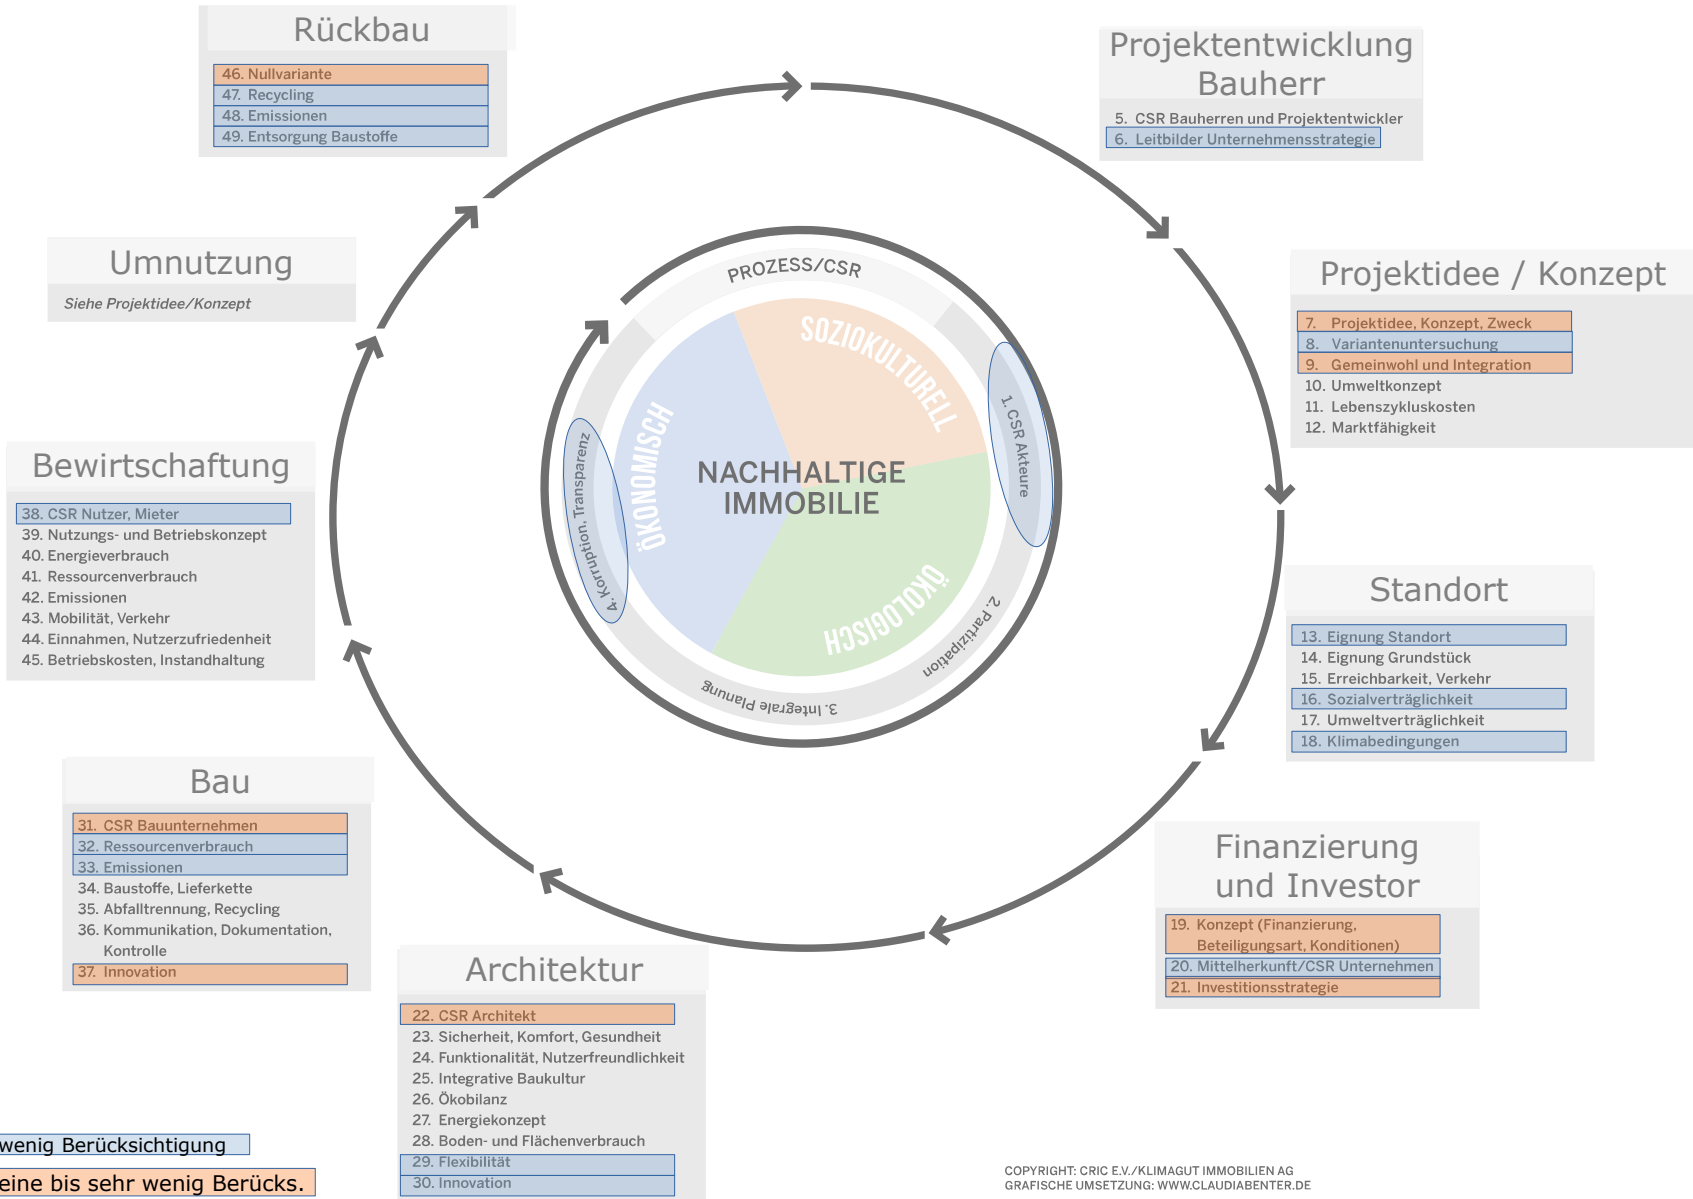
Rückbau

46. Nullvariante
47. Recycling
48. Emissionen
49. Entsorgung Baustoffe

Projektentwicklung Bauherr

5. CSR Bauherren und Projektentwickler
6. Leitbilder Unternehmensstrategie

Umnutzung

Siehe Projektidee/Konzept

Projektidee / Konzept

7. Projektidee, Konzept, Zweck
8. Variantenuntersuchung
9. Gemeinwohl und Integration
10. Umweltkonzept
11. Lebenszykluskosten
12. Marktfähigkeit

PROZESS/CSR

SOZIOKULTURELL

ÖKONOMISCH

ÖKOLOGISCH

NACHHALTIGE IMMOBILIE

1. CSR Akteure

2. Partizipation

3. Integrale Planung

4. Korruption. Transparenz

Bewirtschaftung

38. CSR Nutzer, Mieter
39. Nutzungs- und Betriebskonzept
40. Energieverbrauch
41. Ressourcenverbrauch
42. Emissionen
43. Mobilität, Verkehr
44. Einnahmen, Nutzerzufriedenheit
45. Betriebskosten, Instandhaltung

Standort

13. Eignung Standort
14. Eignung Grundstück
15. Erreichbarkeit, Verkehr
16. Sozialverträglichkeit
17. Umweltverträglichkeit
18. Klimabedingungen

Bau

31. CSR Bauunternehmen
32. Ressourcenverbrauch
33. Emissionen
34. Baustoffe, Lieferkette
35. Abfalltrennung, Recycling
36. Kommunikation, Dokumentation, Kontrolle
37. Innovation

Finanzierung und Investor

19. Konzept (Finanzierung, Beteiligungsart, Konditionen)
20. Mittelherkunft/CSR Unternehmen
21. Investitionsstrategie

Architektur

22. CSR Architekt
23. Sicherheit, Komfort, Gesundheit
24. Funktionalität, Nutzerfreundlichkeit
25. Integrative Baukultur
26. Ökobilanz
27. Energiekonzept
28. Boden- und Flächenverbrauch
29. Flexibilität
30. Innovation

wenig Berücksichtigung
eine bis sehr wenig Berücks.

COPYRIGHT: CRIC E.V./KLIMAGUT IMMOBILIEN AG
GRAFISCHE UMSETZUNG: WWW.CLAUDIABENTER.DE